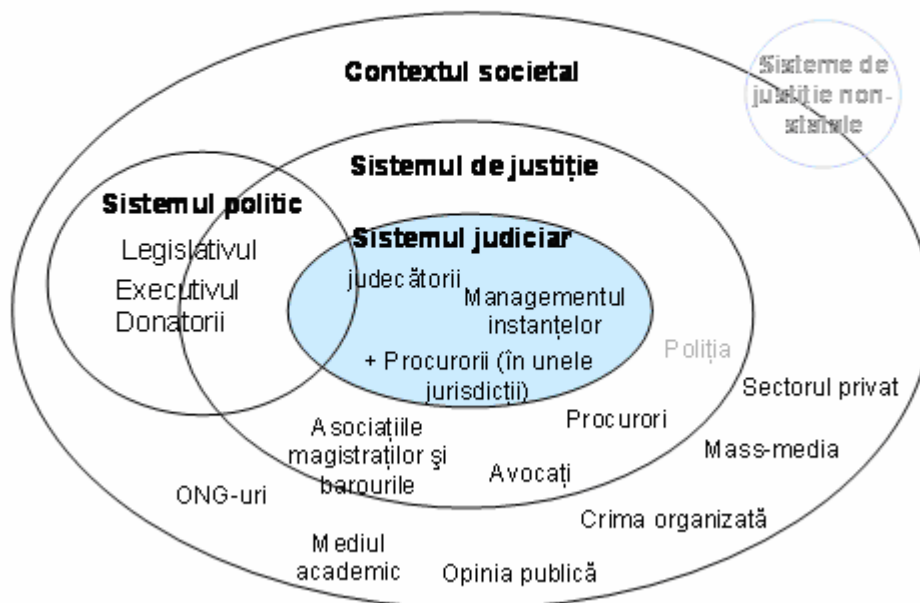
Contextul societal

Sisteme de justiție non-statale

Sistemul de justiție

Sistemul politic

Legislativul

Executivul

Donatorii

Sistemul judiciar

judecătorii

Managementul instanțelor

+ Procurorii (în unele jurisdicții)

Poliția

Sectorul privat

Procurori

Asociațiile magistraților și barourile

Avocați

Mass-media

ONG-uri

Crima organizată

Mediul academic

Opinia publică